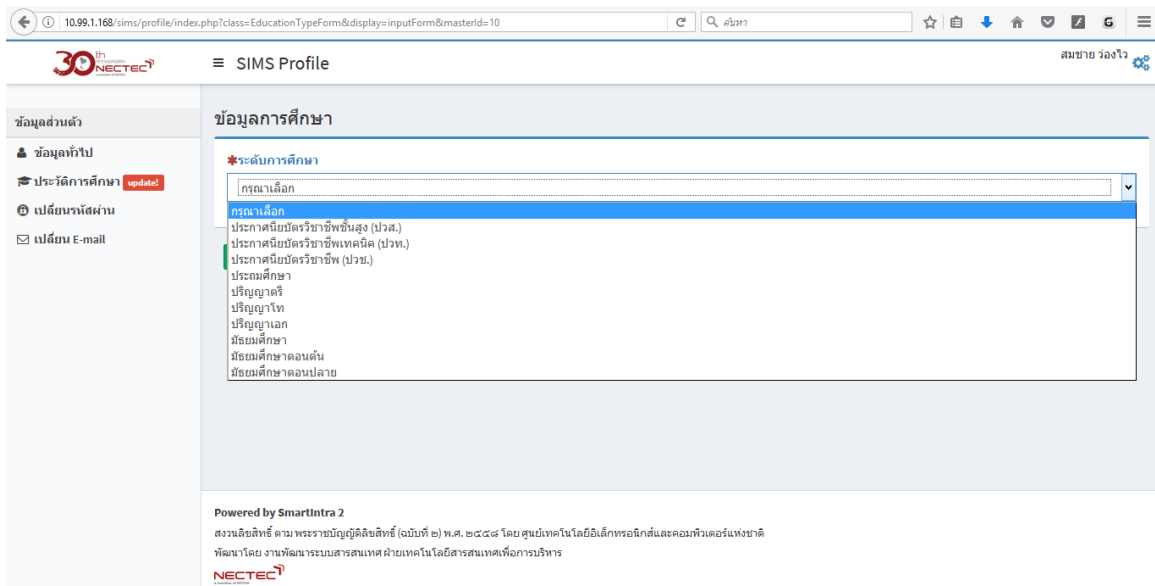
10.99.1.168/sims/profile/index.php?class=EducationTypeForm&display=inputForm&masterId=10

ค้นหา

30th NECTEC

≡ SIMS Profile

สมชาย ว่องไว

ข้อมูลส่วนตัว

ข้อมูลทั่วไป

ประวัติการศึกษา update!

เปลี่ยนรหัสผ่าน

เปลี่ยน E-mail

ข้อมูลการศึกษา

*ระดับการศึกษา

กรุณาเลือก

กรุณาเลือก
ประกาศนียบัตรวิชาชีพชั้นสูง (ปวส.)
ประกาศนียบัตรวิชาชีพเทคนิค (ปวท.)
ประกาศนียบัตรวิชาชีพ (ปวช.)
ประถมศึกษา
ปริญญาตรี
ปริญญาโท
ปริญญาเอก
มัธยมศึกษา
มัธยมศึกษาตอนต้น
มัธยมศึกษาตอนปลาย

Powered by SmartIntra 2

สงวนลิขสิทธิ์ ตาม พระราชบัญญัติลิขสิทธิ์ (ฉบับที่ ๒) พ.ศ. ๒๕๕๘ โดย ศูนย์เทคโนโลยีอิเล็กทรอนิกส์และคอมพิวเตอร์แห่งชาติ

พัฒนาโดย งานพัฒนาระบบสารสนเทศ ฝ่ายเทคโนโลยีสารสนเทศเพื่อการบริหาร

NECTEC